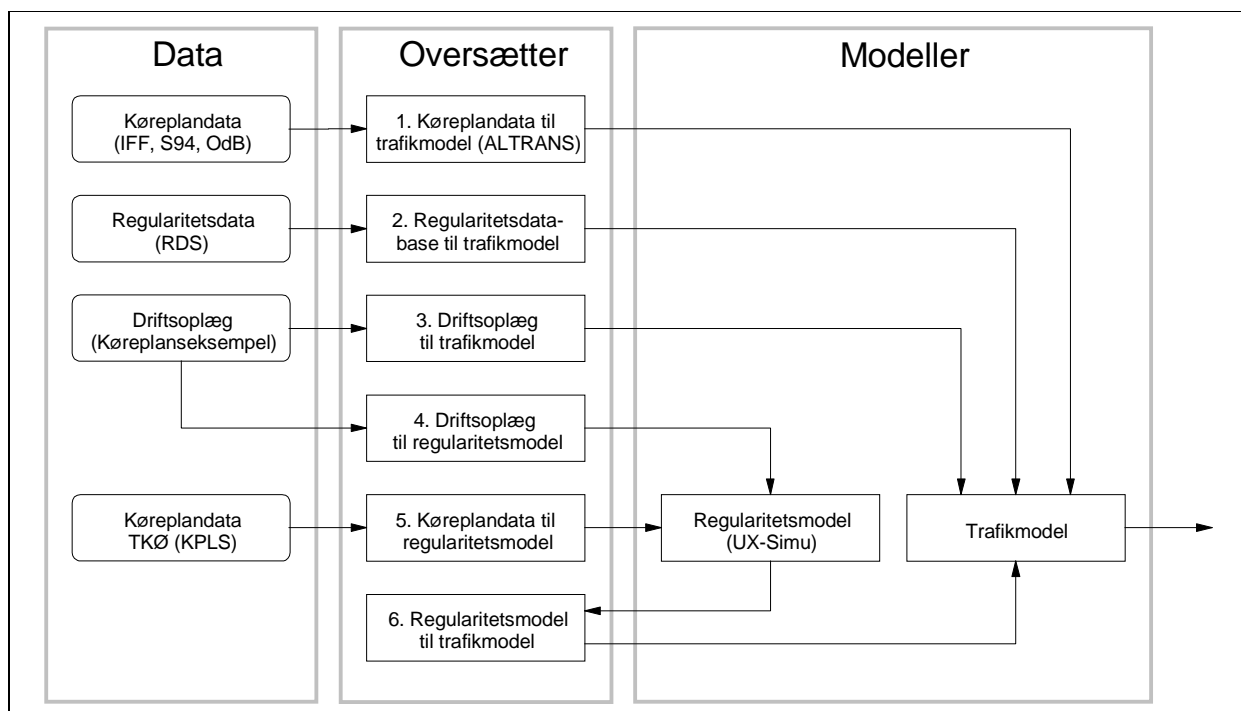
Data

Køreplandata (IFF, S94, OdB)

Regularitetsdata (RDS)

Driftsoplæg (Køreplanseksempel)

Køreplandata TKØ (KPLS)

Oversætter

1. Køreplandata til trafikmodel (ALTRANS)

2. Regularitetsdatabase til trafikmodel

3. Driftsoplæg til trafikmodel

4. Driftsoplæg til regularitetsmodel

5. Køreplandata til regularitetsmodel

6. Regularitetsmodel til trafikmodel

Modeller

Regularitetsmodel (UX-Simu)

Trafikmodel